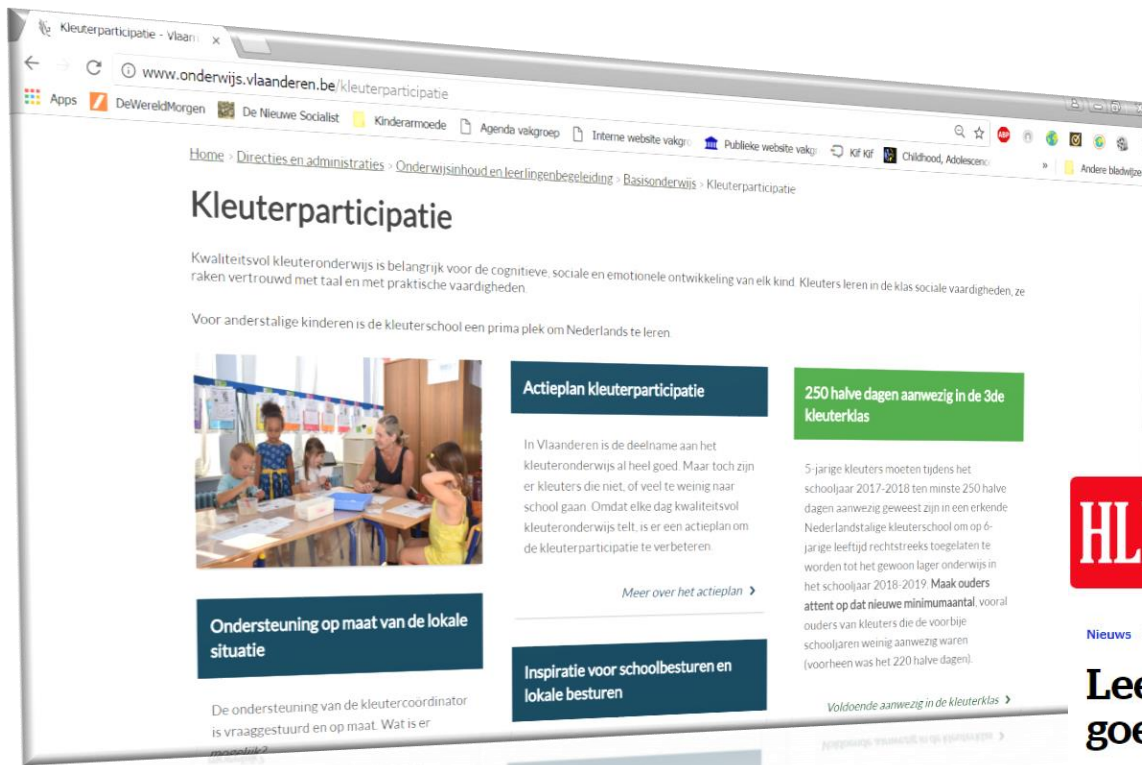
Kleuterparticipatie - Vlaan ×

www.onderwijs.vlaanderen.be/kleuterparticipatie

Apps DeWereldMorgen De Nieuwe Socialist Kinderarmoede Agenda vakgroep Interne website vakgr Publieke website vakgr Kif Kif Childhood, Adolescen » Andere bladwijze

Home › Directies en administraties › Onderwijsinhoud en leerlingenbegeleiding › Basisonderwijs › Kleuterparticipatie

Kleuterparticipatie

Kwaliteitsvol kleuteronderwijs is belangrijk voor de cognitieve, sociale en emotionele ontwikkeling van elk kind. Kleuters leren in de klas sociale vaardigheden, ze raken vertrouwd met taal en met praktische vaardigheden.

Voor anderstalige kinderen is de kleuterschool een prima plek om Nederlands te leren.

Actieplan kleuterparticipatie

In Vlaanderen is de deelname aan het kleuteronderwijs al heel goed. Maar toch zijn er kleuters die niet, of veel te weinig naar school gaan. Omdat elke dag kwaliteitsvol kleuteronderwijs telt, is er een actieplan om de kleuterparticipatie te verbeteren.

Meer over het actieplan ›

250 halve dagen aanwezig in de 3de kleuterklas

5-jarige kleuters moeten tijdens het schooljaar 2017-2018 ten minste 250 halve dagen aanwezig geweest zijn in een erkende Nederlandstalige kleuterschool om op 6-jarige leeftijd rechtstreeks toegelaten te worden tot het gewoon lager onderwijs in het schooljaar 2018-2019. Maak ouders attent op dat nieuwe minimumaantal, vooral ouders van kleuters die de voorbije schooljaren weinig aanwezig waren (voorheen was het 220 halve dagen).

Voldoende aanwezig in de kleuterklas ›

Ondersteuning op maat van de lokale situatie

De ondersteuning van de kleutercoordinator is vraaggestuurd en op maat. Wat is er mogelijk?

Inspiratie voor schoolbesturen en lokale besturen

HL

Nieuws

Lee
goe